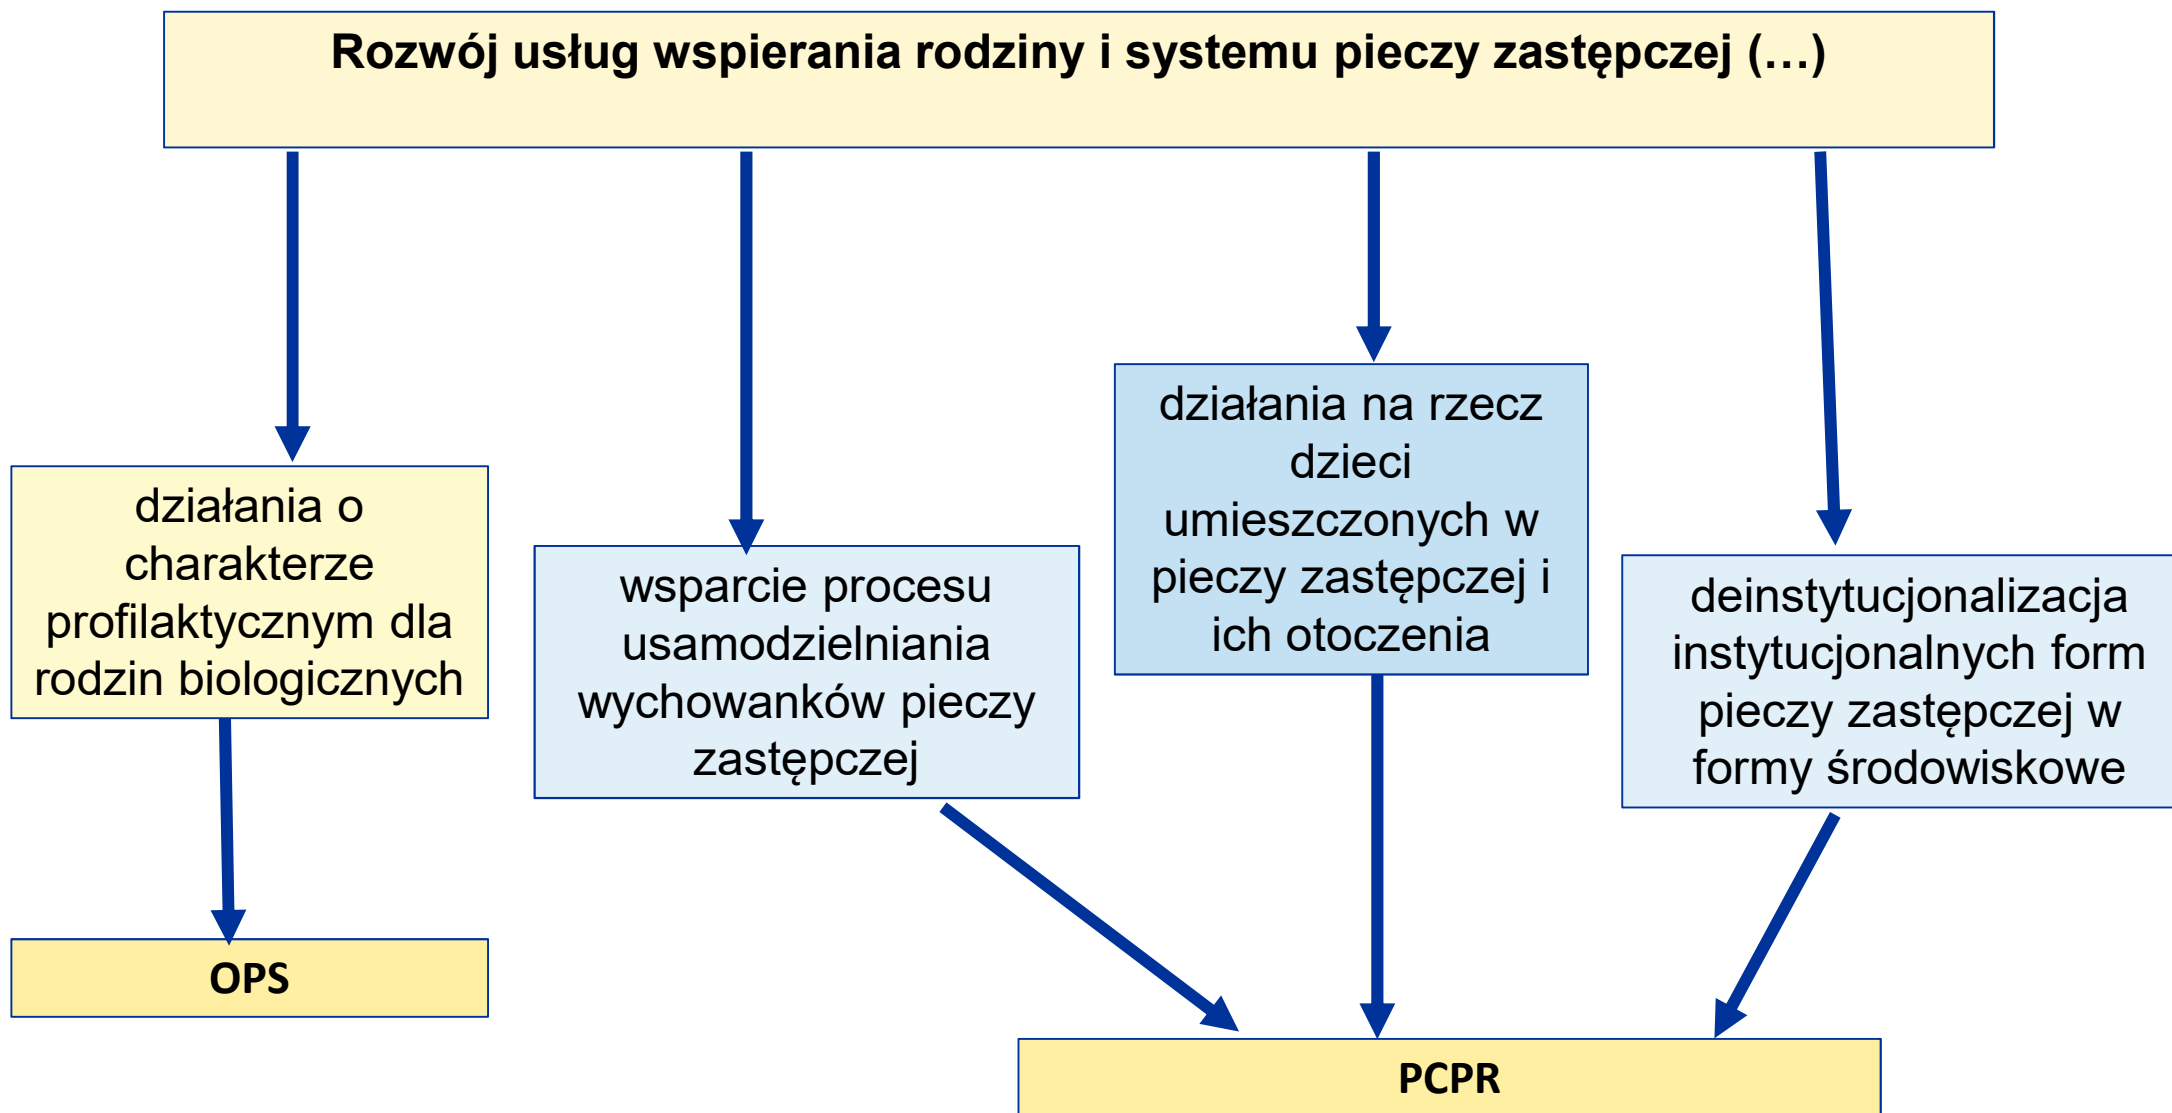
Rozwój usług wspierania rodziny i systemu pieczy zastępczej (…)

działania o charakterze profilaktycznym dla rodzin biologicznych

wsparcie procesu usamodzielniania wychowanków pieczy zastępczej

działania na rzecz dzieci umieszczonych w pieczy zastępczej i ich otoczenia

deinstytucjonalizacja instytucjonalnych form pieczy zastępczej w formy środowiskowe

OPS

PCPR